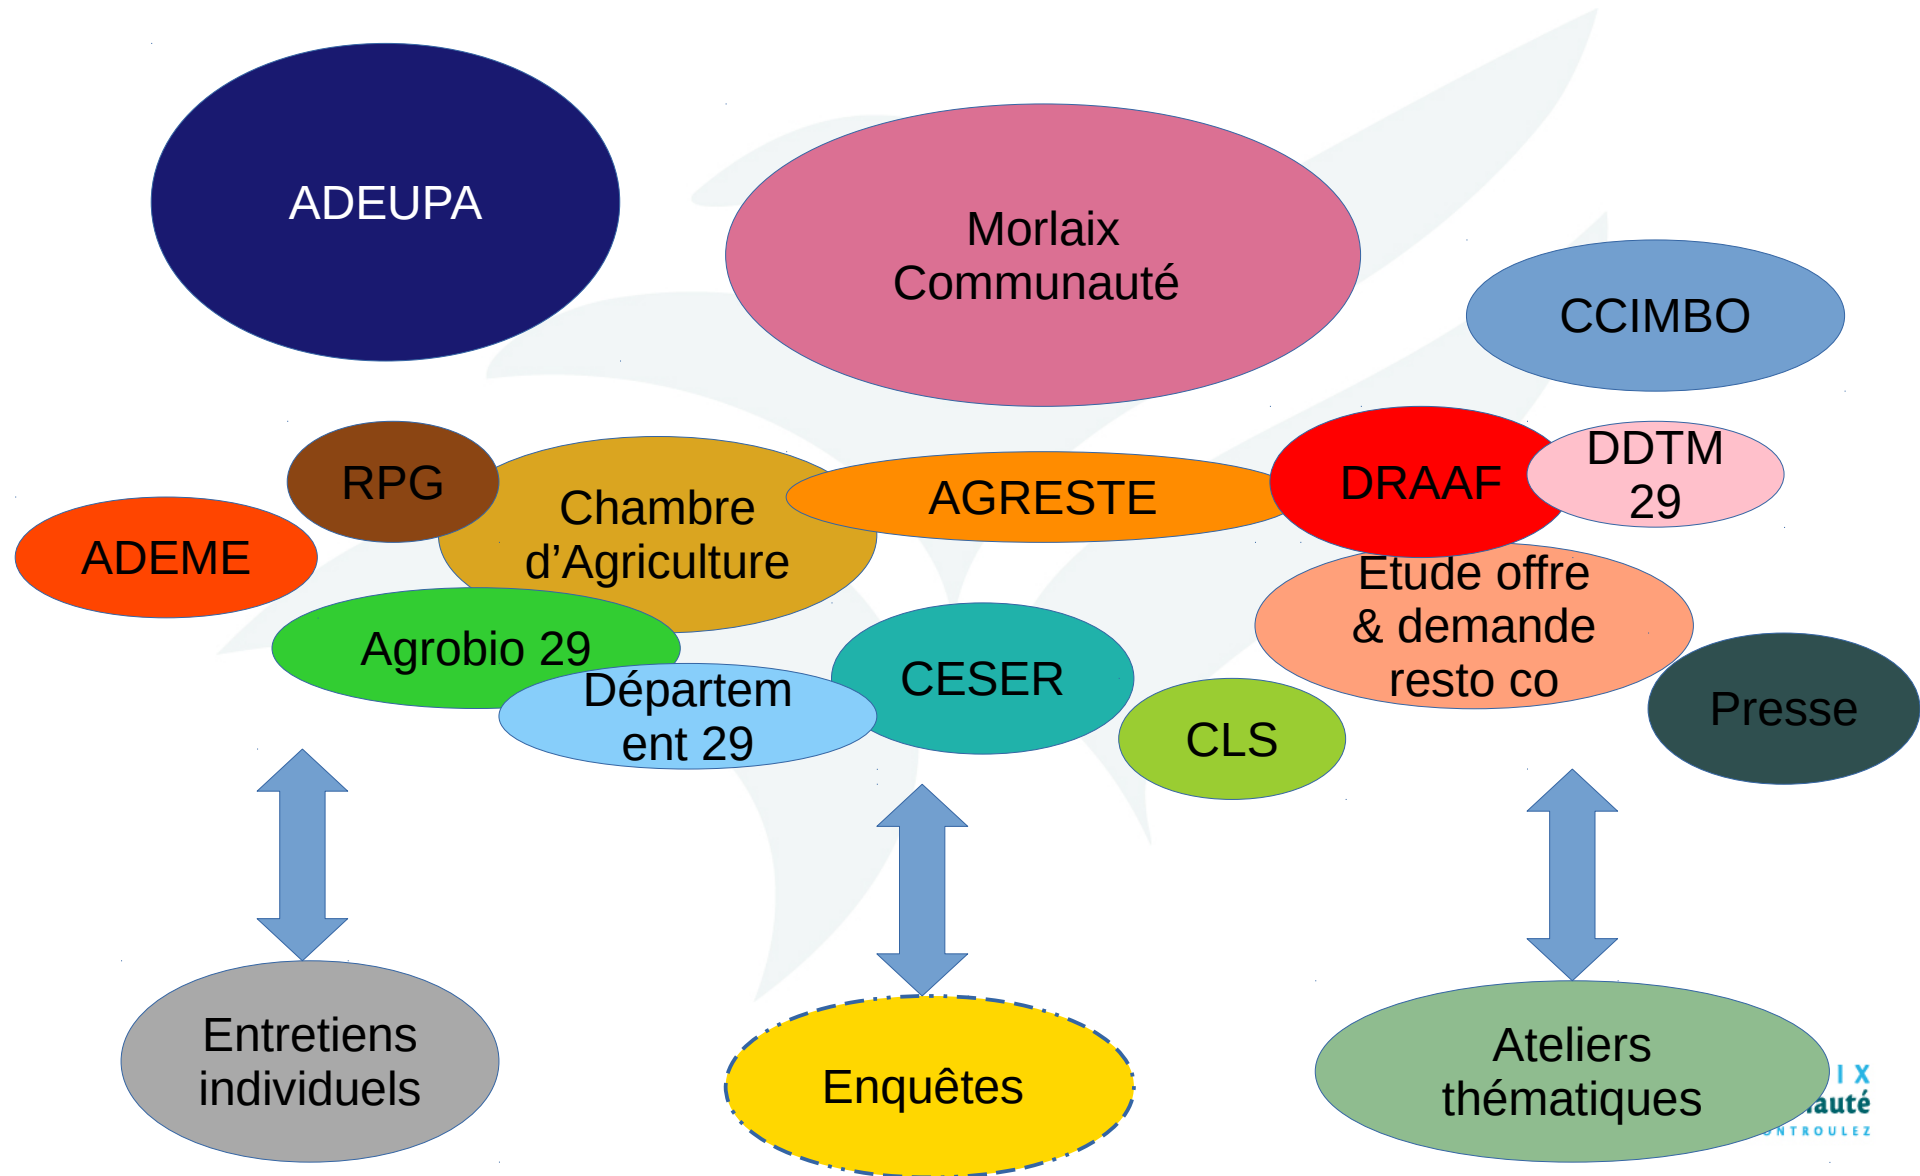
ADEUPA

Morlaix Communauté

CCIMBO

RPG

Chambre d’Agriculture

AGRESTE

DRAAF

DDTM 29

ADEME

Etude offre & demande resto co

Agrobio 29

Département 29

CESER

CLS

Presse

Entretiens individuels

Enquêtes

Ateliers thématiques

IX
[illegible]auté
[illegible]NTROULEZ